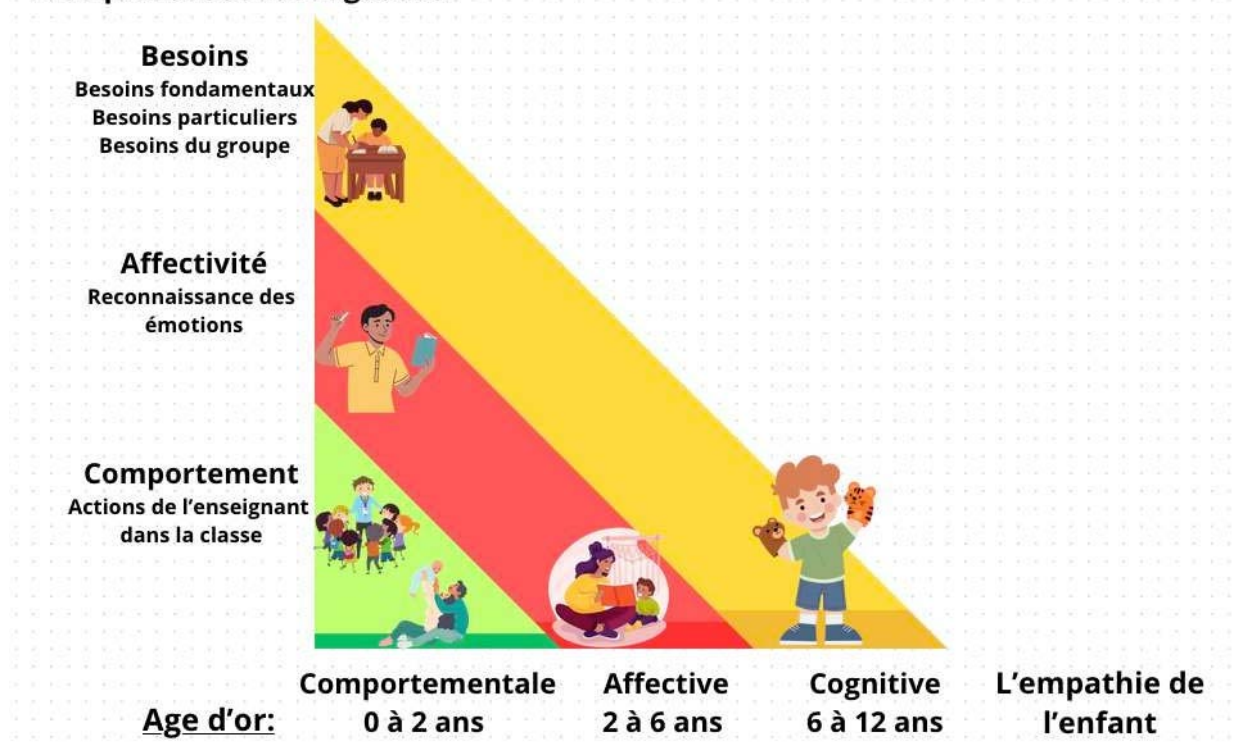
Besoins
Besoins fondamentaux
Besoins particuliers
Besoins du groupe

Affectivité
Reconnaissance des émotions

Comportement
Actions de l'enseignant dans la classe

Age d'or:

Comportementale
0 à 2 ans

Affective
2 à 6 ans

Cognitive
6 à 12 ans

L'empathie de l'enfant